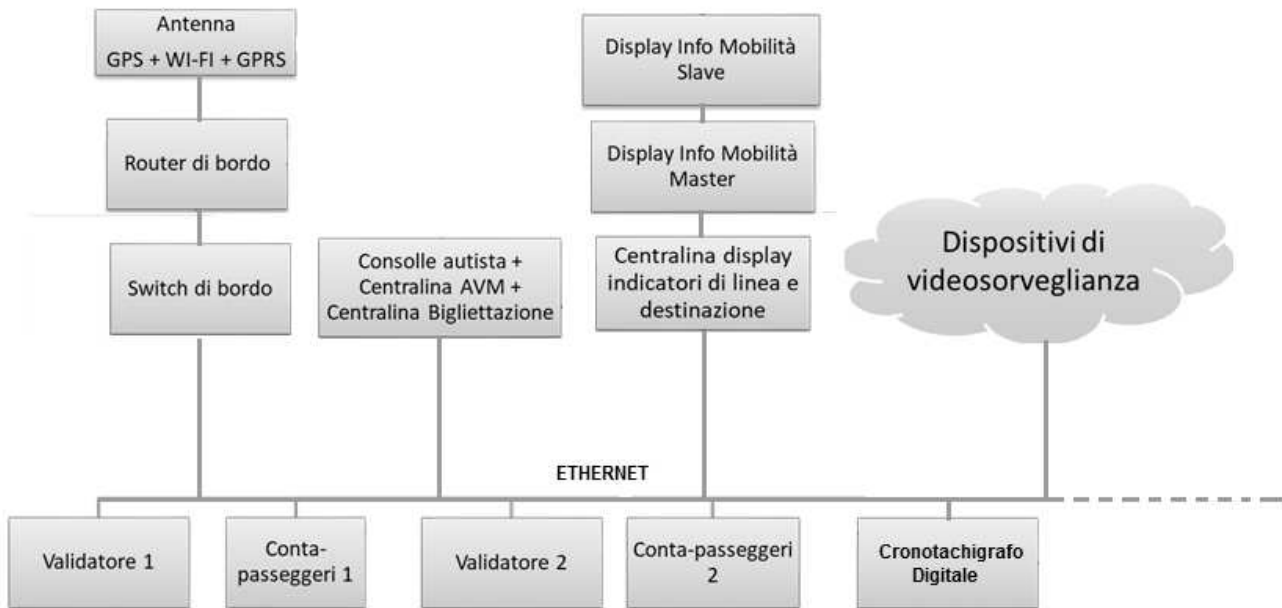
Antenna
GPS + WI-FI + GPRS

Router di bordo

Switch di bordo

Consolle autista + Centralina AVM + Centralina Bigliettazione

Display Info Mobilità Slave

Display Info Mobilità Master

Centralina display indicatori di linea e destinazione

Dispositivi di videosorveglianza

ETHERNET

Validatore 1

Conta-passeggeri 1

Validatore 2

Conta-passeggeri 2

Cronotachigrafo Digitale